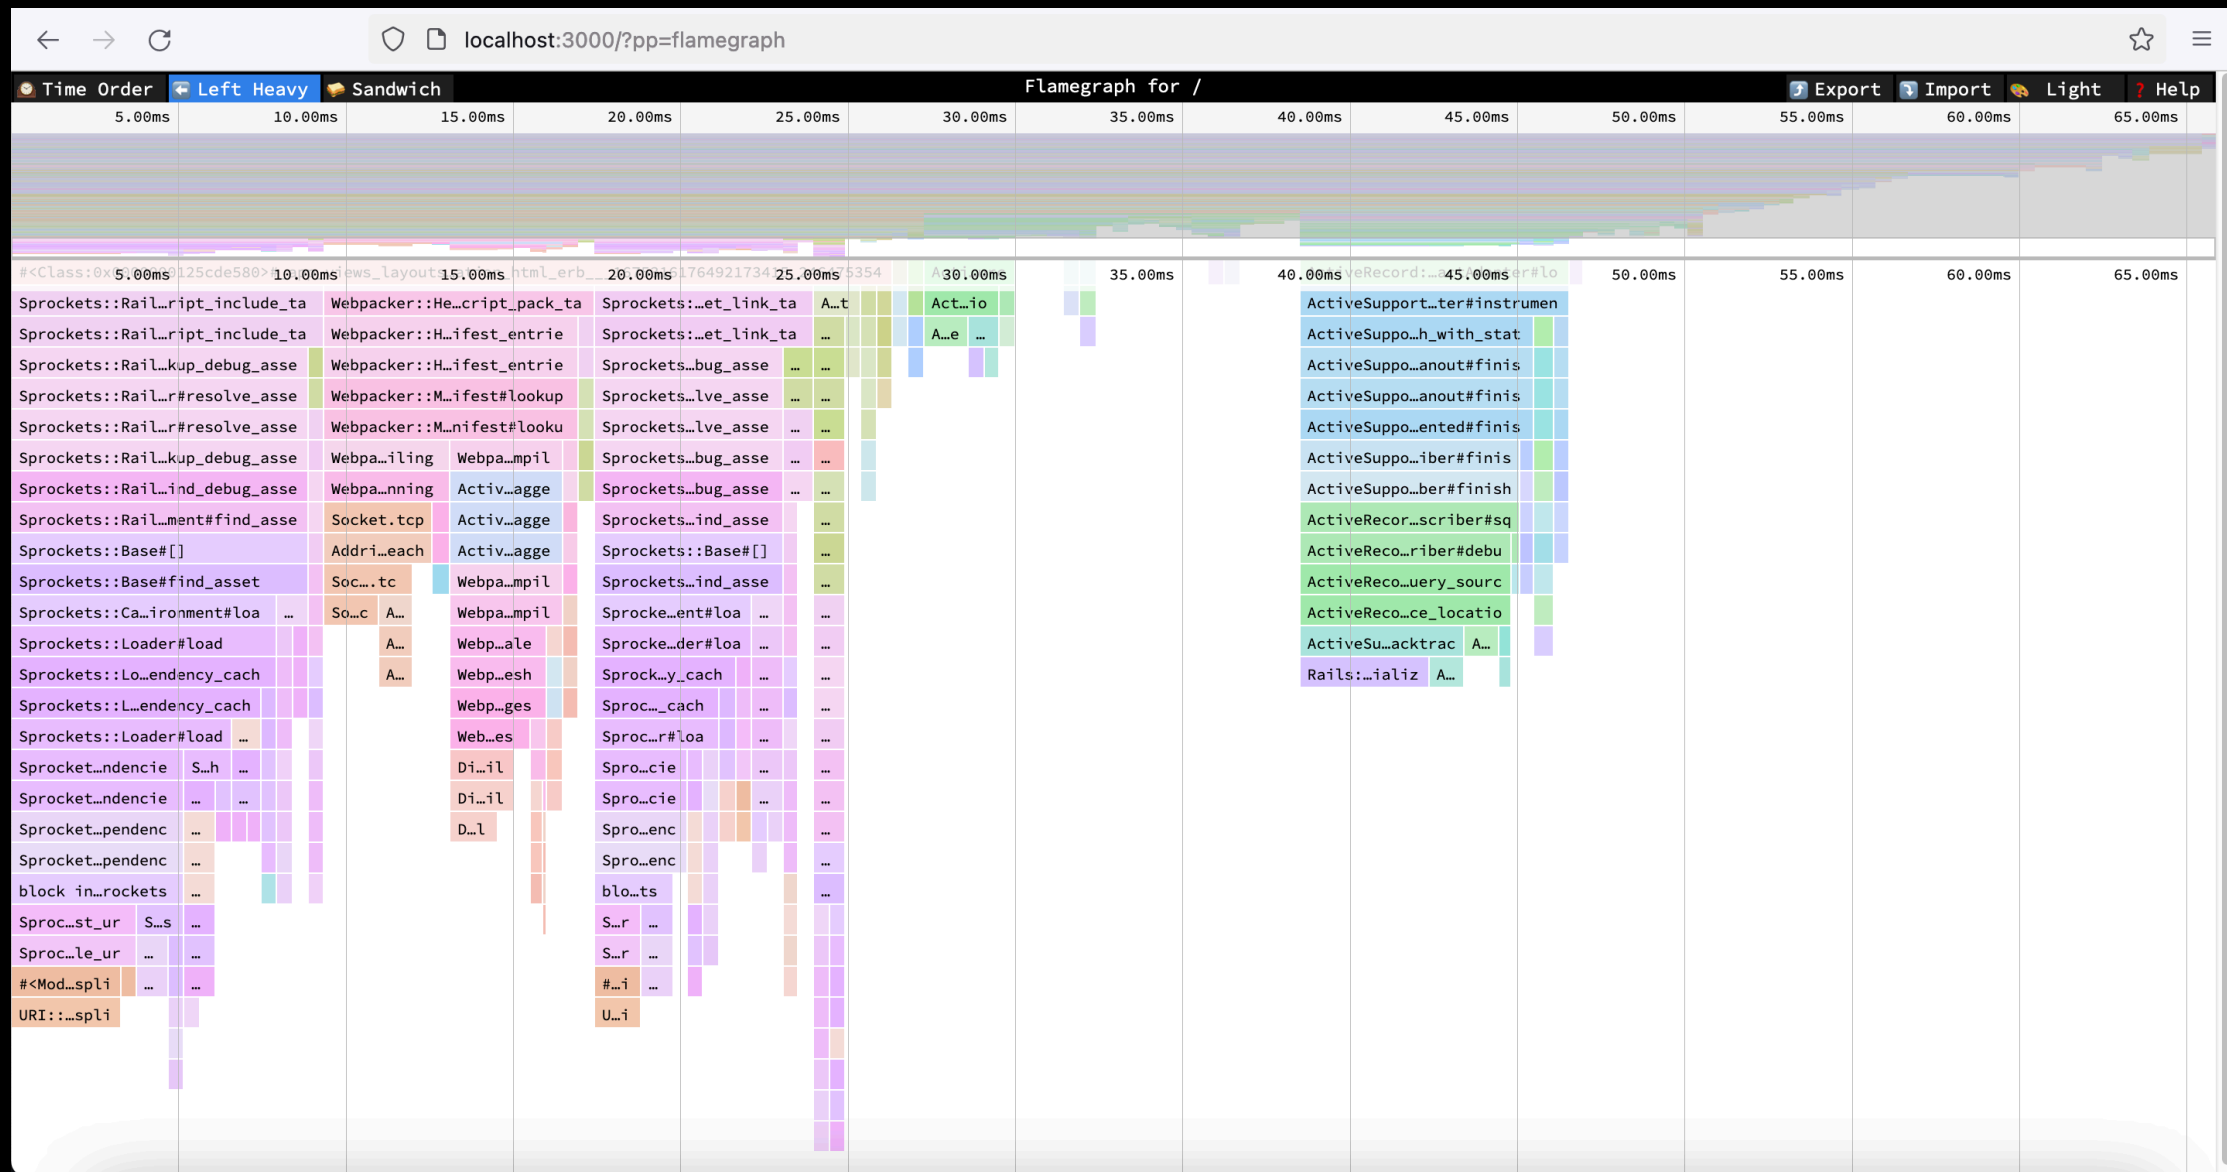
localhost:3000/?pp=flamegraph

Time Order Left Heavy Sandwich Flamegraph for / Export Import Light Help

5.00ms 10.00ms 15.00ms 20.00ms 25.00ms 30.00ms 35.00ms 40.00ms 45.00ms 50.00ms 55.00ms 60.00ms 65.00ms

#<Class:0x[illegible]125cde580> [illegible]ews_layout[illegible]html_erb__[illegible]1764921734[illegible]75354 A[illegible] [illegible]veRecord:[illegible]er#lo

5.00ms 10.00ms 15.00ms 20.00ms 25.00ms 30.00ms 35.00ms 40.00ms 45.00ms 50.00ms 55.00ms 60.00ms 65.00ms

Sprockets::Rail…ript_include_ta Webpacker::He…cript_pack_ta Sprockets:…et_link_ta A…t Act…io ActiveSupport…ter#instrumen
Sprockets::Rail…ript_include_ta Webpacker::H…ifest_entrie Sprockets:…et_link_ta … A…e … ActiveSuppo…h_with_stat
Sprockets::Rail…kup_debug_asse Webpacker::H…ifest_entrie Sprockets…bug_asse … … ActiveSuppo…anout#finis
Sprockets::Rail…r#resolve_asse Webpacker::M…ifest#lookup Sprockets…lve_asse … … ActiveSuppo…anout#finis
Sprockets::Rail…r#resolve_asse Webpacker::M…nifest#looku Sprockets…lve_asse … … ActiveSuppo…ented#finis
Sprockets::Rail…kup_debug_asse Webpa…iling Webpa…mpil Sprockets…bug_asse … … ActiveSuppo…iber#finis
Sprockets::Rail…ind_debug_asse Webpa…nning Activ…agge Sprockets…bug_asse … … ActiveSuppo…ber#finish
Sprockets::Rail…ment#find_asse Socket.tcp Activ…agge Sprockets…ind_asse … ActiveRecor…scriber#sq
Sprockets::Base#[] Addri…each Activ…agge Sprockets::Base#[] … ActiveReco…riber#debu
Sprockets::Base#find_asset Soc….tc Webpa…mpil Sprockets…ind_asse … ActiveReco…uery_sourc
Sprockets::Ca…ironment#loa … So…c A… Webpa…mpil Sprocke…ent#loa … … ActiveReco…ce_locatio
Sprockets::Loader#load A… Webp…ale Sprocke…der#loa … … ActiveSu…acktrac A…
Sprockets::Lo…endency_cach A… Webp…esh Sprock…y_cach … … Rails:…ializ A…
Sprockets::L…endency_cach Webp…ges Sproc…_cach … …
Sprockets::Loader#load … Web…es Sproc…r#loa … …
Sprocket…ndencie S…h … Di…il Spro…cie … …
Sprocket…ndencie … … Di…il Spro…cie … …
Sprocket…pendenc … D…l Spro…enc …
Sprocket…pendenc … Spro…enc …
block in…rockets … blo…ts …
Sproc…st_ur S…s … S…r …
Sproc…le_ur … … S…r …
#<Mod…spli … … #…i …
URI::…spli U…i